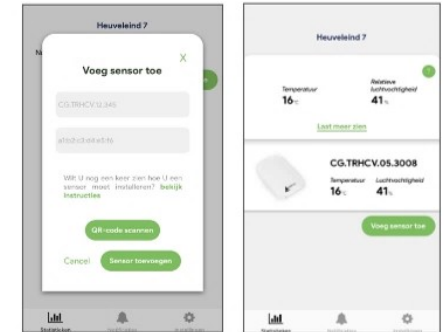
Heuveleind 7

Voeg sensor toe

X

CG.TRHCV.12.345

a1b2c3d4e5f6

Wilt U nog een keer zien hoe U een sensor moet installeren? bekijk instructies

QR-code scannen

Cancel

Sensor toevoegen

Statistieken

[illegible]

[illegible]

Heuveleind 7

Temperatuur
16°C

Relatieve luchtvochtigheid
41%

Laat meer zien

CG.TRHCV.05.3008

Temperatuur
16°C

Luchtvochtigheid
41%

Voeg sensor toe

Statistieken

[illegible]

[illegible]